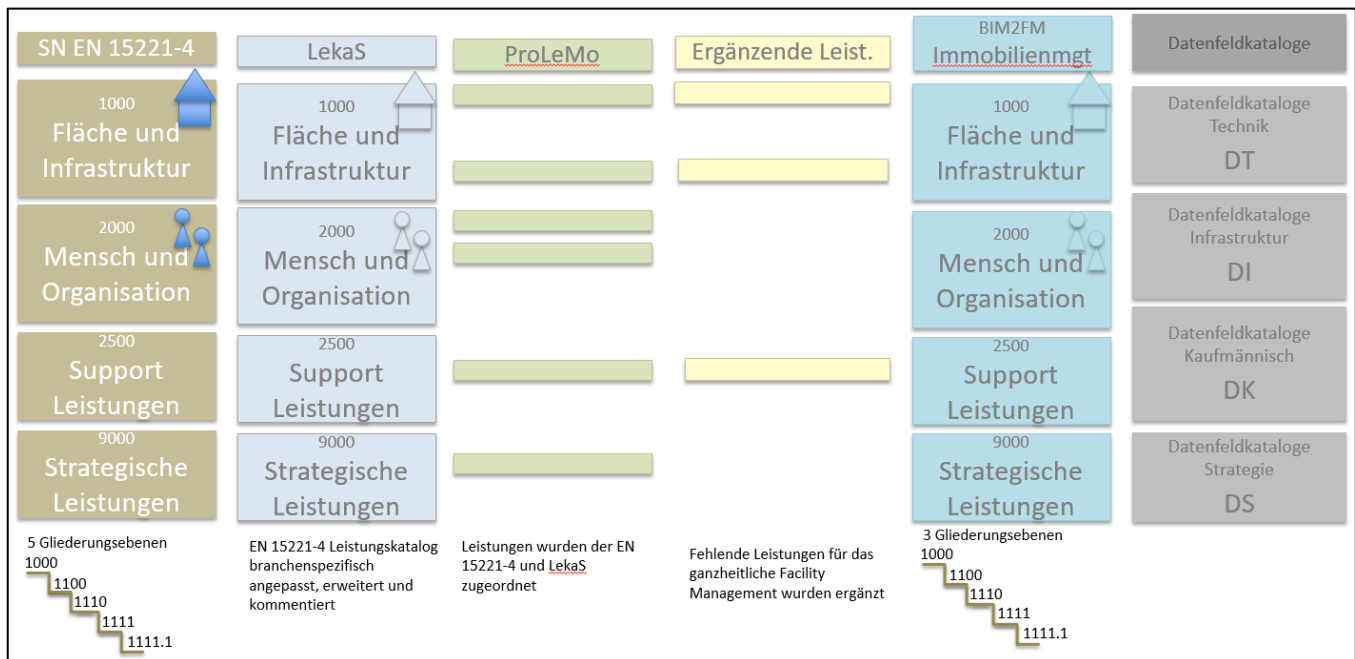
SN EN 15221-4

1000
Fläche und Infrastruktur

2000
Mensch und Organisation

2500
Support Leistungen

9000
Strategische Leistungen

5 Gliederungsebenen
1000
1100
1110
1111
1111.1

LekaS

1000
Fläche und Infrastruktur

2000
Mensch und Organisation

2500
Support Leistungen

9000
Strategische Leistungen

EN 15221-4 Leistungskatalog branchenspezifisch angepasst, erweitert und kommentiert

ProLeMo

Leistungen wurden der EN 15221-4 und LekaS zugeordnet

Ergänzende Leist.

Fehlende Leistungen für das ganzheitliche Facility Management wurden ergänzt

BIM2FM
Immobilienmgt

1000
Fläche und Infrastruktur

2000
Mensch und Organisation

2500
Support Leistungen

9000
Strategische Leistungen

3 Gliederungsebenen
1000
1100
1110
1111
1111.1

Datenfeldkataloge

Datenfeldkataloge Technik
DT

Datenfeldkataloge Infrastruktur
DI

Datenfeldkataloge Kaufmännisch
DK

Datenfeldkataloge Strategie
DS